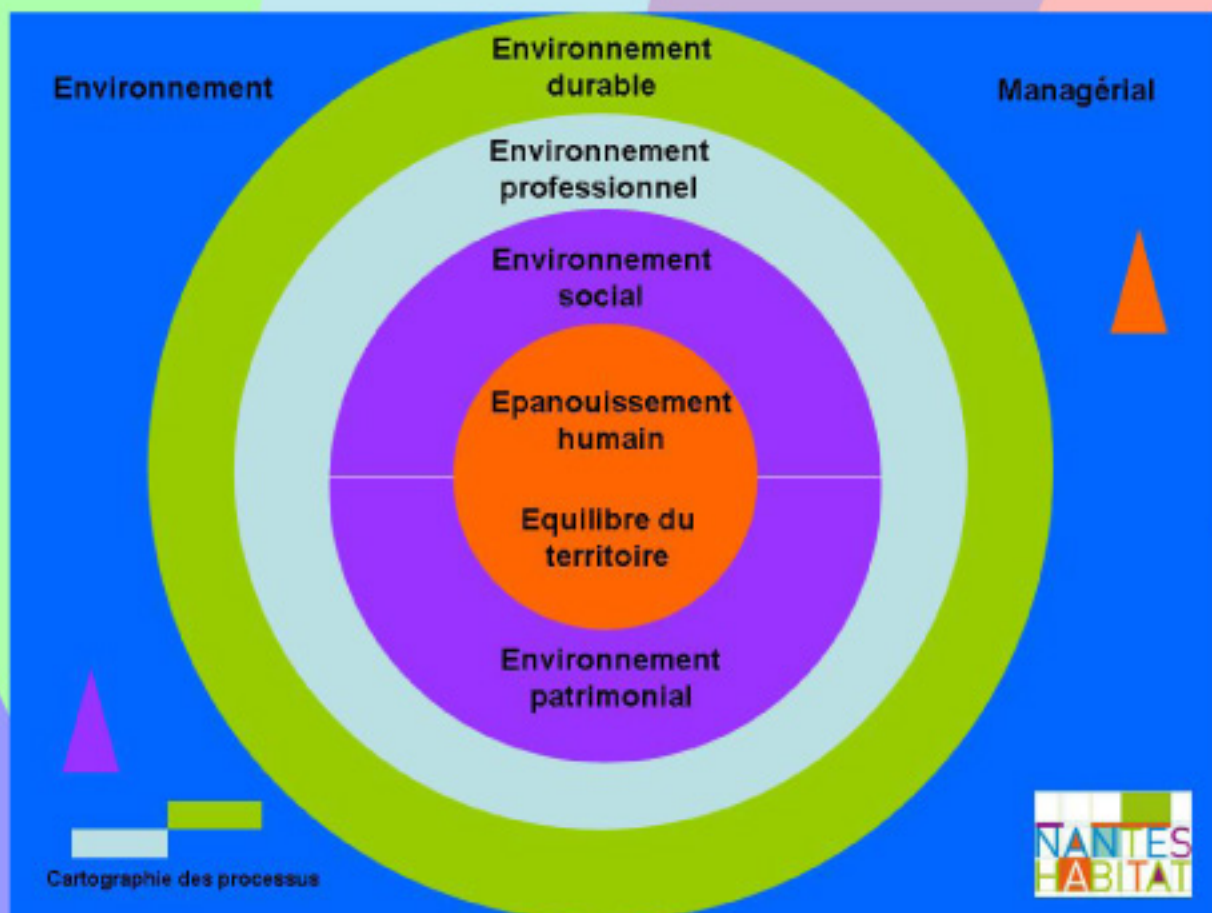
Environnement

Environnement durable

Managérial

Environnement professionnel

Environnement social

Epanouissement humain

Equilibre du territoire

Environnement patrimonial

Cartographie des processus

NANTES HABITAT